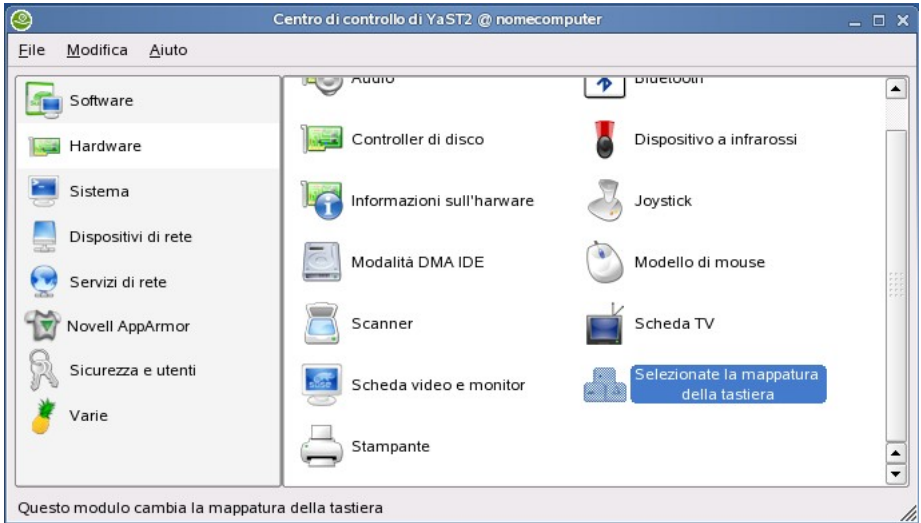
Centro di controllo di YaST2 @ nomecomputer

File Modifica Aiuto

Software
Hardware
Sistema
Dispositivi di rete
Servizi di rete
Novell AppArmor
Sicurezza e utenti
Varie

Audio
Bluetooth
Controller di disco
Dispositivo a infrarossi
Informazioni sull'harware
Joystick
Modalità DMA IDE
Modello di mouse
Scanner
Scheda TV
Scheda video e monitor
Selezionate la mappatura della tastiera
Stampante

Questo modulo cambia la mappatura della tastiera